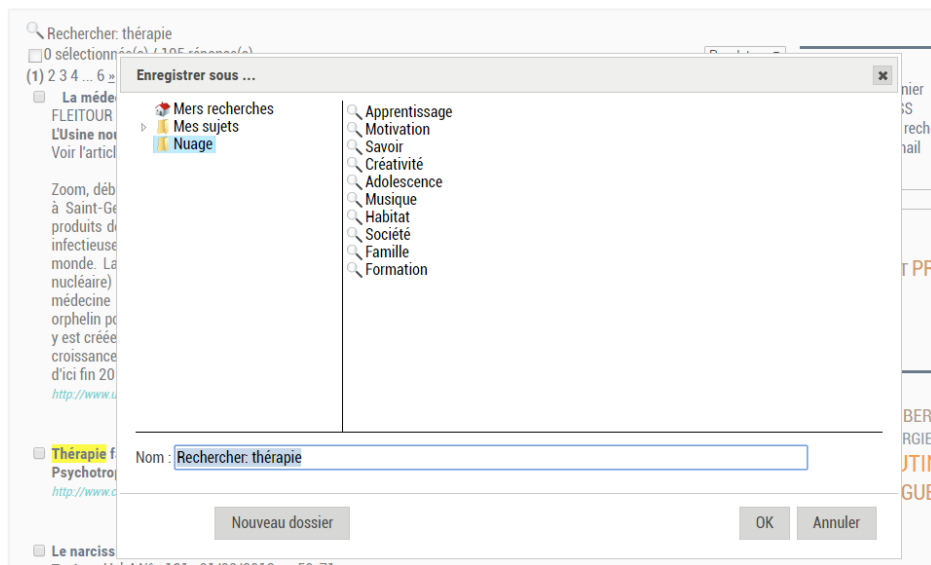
Rechercher: thérapie
0 sélectionné(s) / 105 réponse(s)
(1) 2 3 4 ... 6 »

La médec
FLEITOUR
L'Usine nou
Voir l'articl

Zoom, déb
à Saint-Ge
produits d
infectieuse
monde. La
nucléaire)
médecine
orphelin po
y est créée
croissance
d'ici fin 20
http://www.u

Thérapie f
Psychotrop
http://www.c

Le narciss

nier
S
rech
nail

T PR

BER
RGIE
UTIN
GUE

Enregistrer sous ...

Mers recherches
Mes sujets
Nuage

Apprentissage
Motivation
Savoir
Créativité
Adolescence
Musique
Habitat
Société
Famille
Formation

Nom : Rechercher: thérapie

Nouveau dossier
OK
Annuler